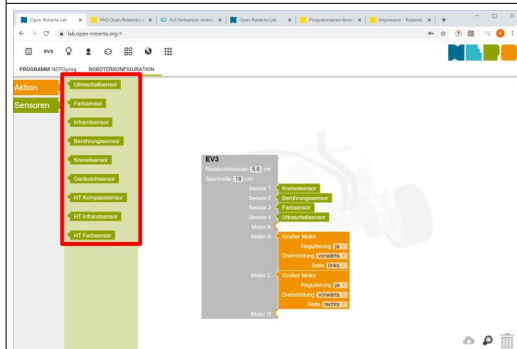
Open Roberta Lab | FAQ Open Roberta La | EV3 farbsensor lernen | Open Roberta Lab | Programmieren lernen | Impressum - Roberta

lab.open-roberta.org/#

EV3

PROGRAMM NEPOprog ROBOTERKONFIGURATION

Aktion

Sensoren

Ultraschallsensor

Farbsensor

Infrarotsensor

Berührungssensor

Kreiselsensor

Geräuschsensor

HT Kompasssensor

HT Infrarotsensor

HT Farbsensor

EV3
Raddurchmesser 5.6 cm
Spurbreite 18 cm
Sensor 1 Kreiselsensor
Sensor 2 Berührungssensor
Sensor 3 Farbsensor
Sensor 4 Ultraschallsensor
Motor A
Motor B Großer Motor
Regulierung ja
Drehrichtung vorwärts
Seite links
Motor C Großer Motor
Regulierung ja
Drehrichtung vorwärts
Seite rechts
Motor D